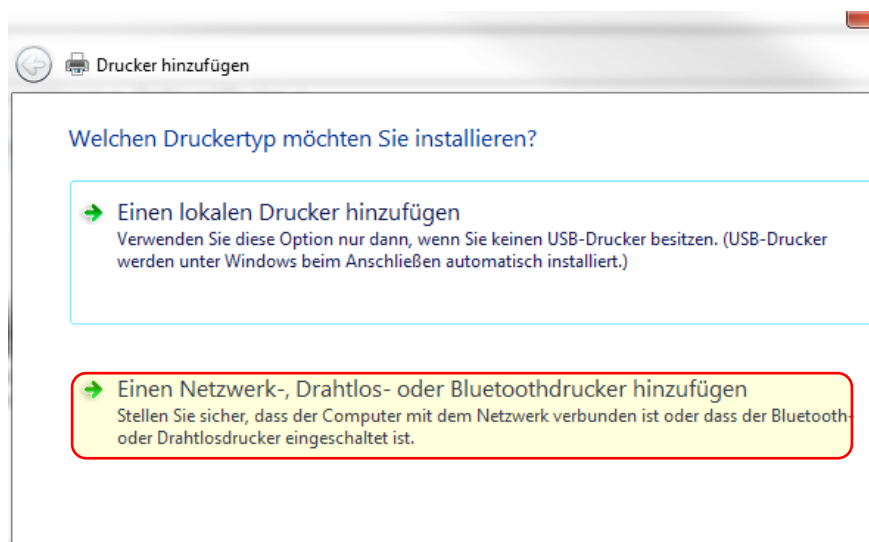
Drucker hinzufügen

Welchen Druckertyp möchten Sie installieren?

Einen lokalen Drucker hinzufügen
Verwenden Sie diese Option nur dann, wenn Sie keinen USB-Drucker besitzen. (USB-Drucker werden unter Windows beim Anschließen automatisch installiert.)

Einen Netzwerk-, Drahtlos- oder Bluetoothdrucker hinzufügen
Stellen Sie sicher, dass der Computer mit dem Netzwerk verbunden ist oder dass der Bluetooth- oder Drahtlosdrucker eingeschaltet ist.